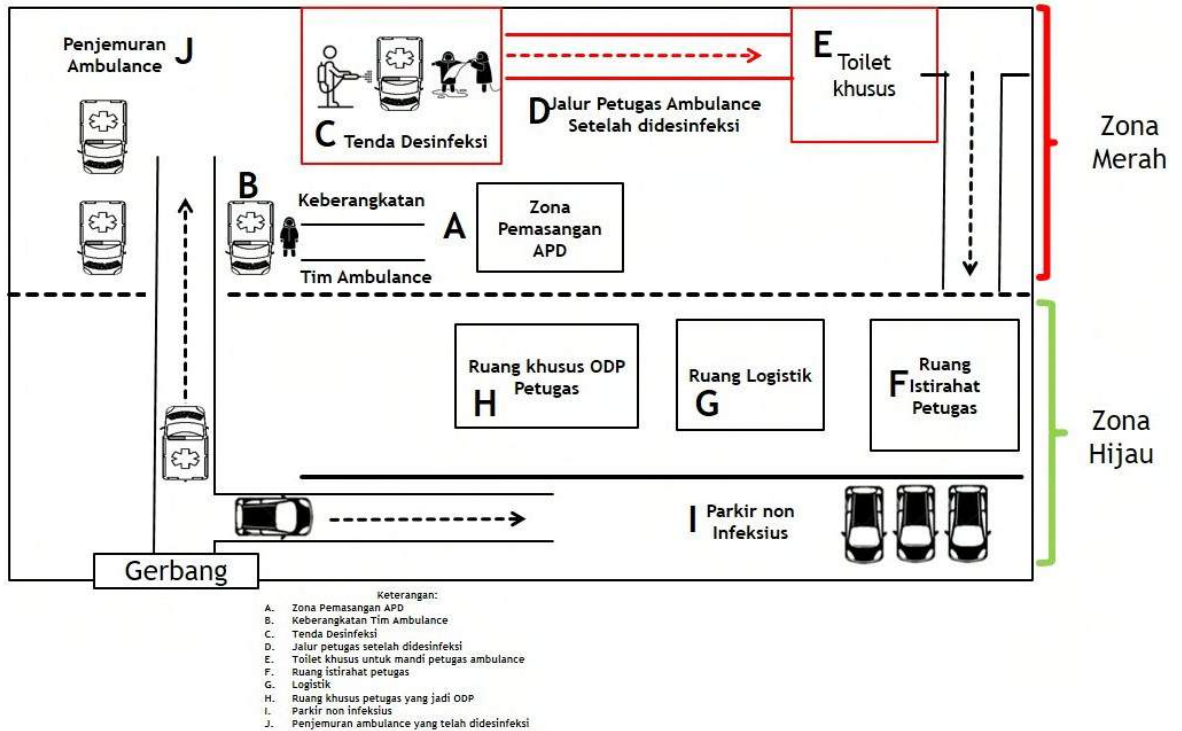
Penjemuran Ambulance J

C Tenda Desinfeksi

D Jalur Petugas Ambulance Setelah didesinfeksi

E Toilet khusus

Zona Merah

B

Keberangkatan

Tim Ambulance

A

Zona Pemasangan APD

Ruang khusus ODP Petugas H

Ruang Logistik G

F Ruang Istirahat Petugas

Zona Hijau

I Parkir non Infeksius

Gerbang

Keterangan:
A. Zona Pemasangan APD
B. Keberangkatan Tim Ambulance
C. Tenda Desinfeksi
D. Jalur petugas setelah didesinfeksi
E. Toilet khusus untuk mandi petugas ambulance
F. Ruang istirahat petugas
G. Logistik
H. Ruang khusus petugas yang jadi ODP
I. Parkir non infeksius
J. Penjemuran ambulance yang telah didesinfeksi